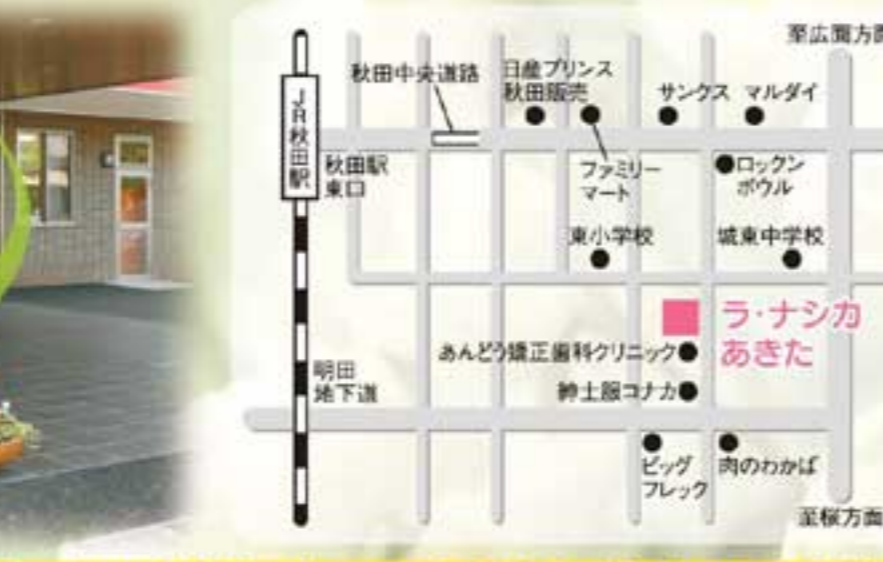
至広面方面

JR秋田駅

秋田中央道路

日産プリンス
秋田販売

サンクス

マルダイ

秋田駅
東口

ファミリー
マート

ロックン
ボウル

東小学校

城東中学校

ラ·ナシカ
あきた

あんどう矯正歯科クリニック

明田
地下道

紳士服コナカ

ビッグ
フレック

肉のわかば

至桜方面